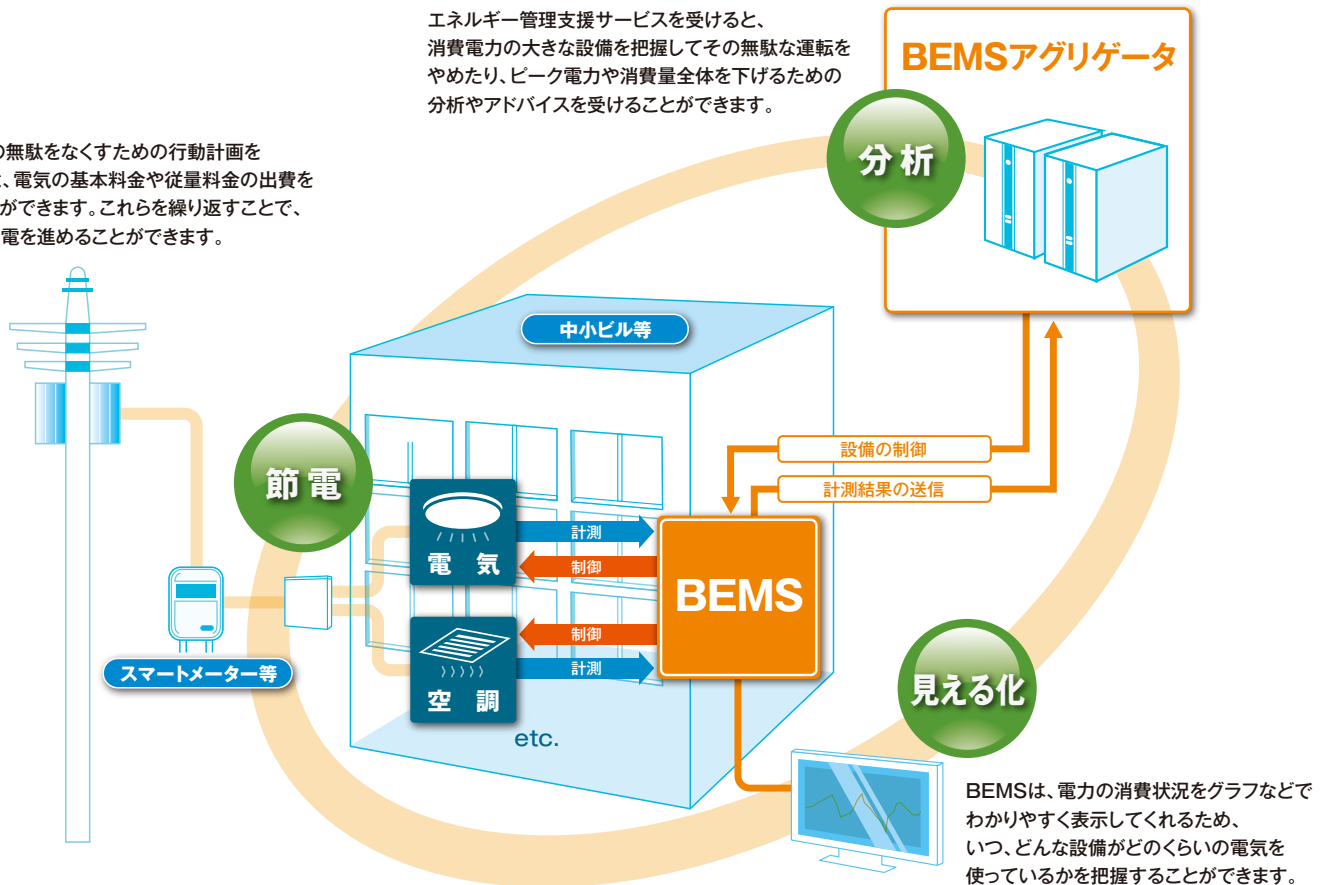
エネルギー管理支援サービスを受けると、消費電力の大きな設備を把握してその無駄な運転をやめたり、ピーク電力や消費量全体を下げるための分析やアドバイスを受けることができます。

BEMSアグリゲータ

分析

の無駄をなくすための行動計画を
、電気の基本料金や従量料金の出費を
ができます。これらを繰り返すことで、
電を進めることができます。

中小ビル等

節電

設備の制御

計測結果の送信

電　気

計測

制御

BEMS

制御

計測

空　調

etc.

スマートメーター等

見える化

BEMSは、電力の消費状況をグラフなどでわかりやすく表示してくれるため、いつ、どんな設備がどのくらいの電気を使っているかを把握することができます。